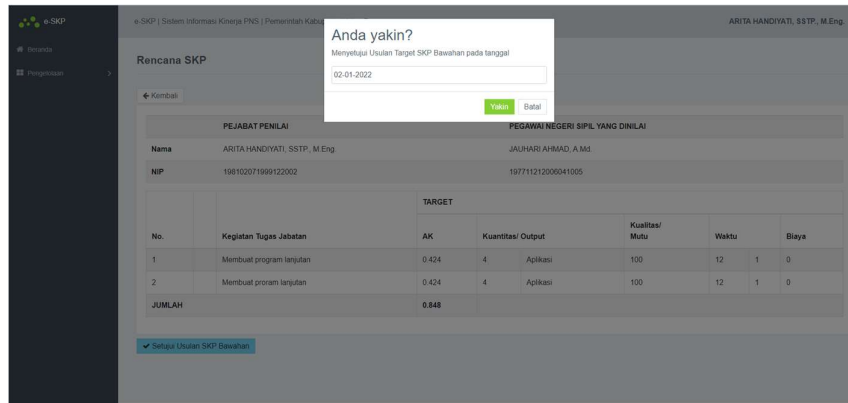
e-SKP

e-SKP | Sistem Informasi Kinerja PNS | Pemerintah Kabu

ARITA HANDIYATI, SSTP., M.Eng.

Beranda

Pengelolaan

Rencana SKP

← Kembali

Anda yakin?

Menyetujui Usulan Target SKP Bawahan pada tanggal

02-01-2022

Yakin Batal

| | PEJABAT PENILAI | PEGAWAI NEGERI SIPIL YANG DINILAI |
|---|---|---|
| Nama | ARITA HANDIYATI, SSTP., M.Eng. | JAUHARI AHMAD, A.Md. |
| NIP | 198102071999122002 | 197711212006041005 |

| No. | Kegiatan Tugas Jabatan | TARGET AK | Kuantitas/ Output | | Kualitas/ Mutu | Waktu | | Biaya |
|---|---|---|---|---|---|---|---|---|
| 1 | Membuat program lanjutan | 0.424 | 4 | Aplikasi | 100 | 12 | 1 | 0 |
| 2 | Membuat proram lanjutan | 0.424 | 4 | Aplikasi | 100 | 12 | 1 | 0 |
| JUMLAH | | 0.848 | | | | | | |

✔ Setujui Usulan SKP Bawahan